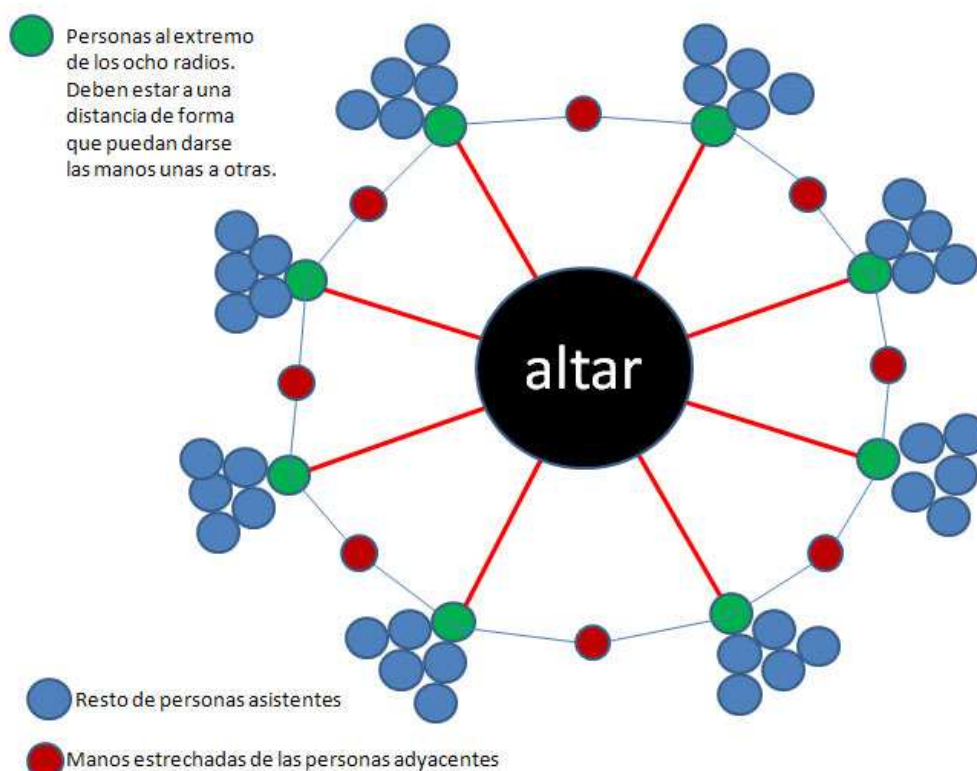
Personas al extremo de los ocho radios. Deben estar a una distancia de forma que puedan darse las manos unas a otras.

altar

Resto de personas asistentes

Manos estrechadas de las personas adyacentes